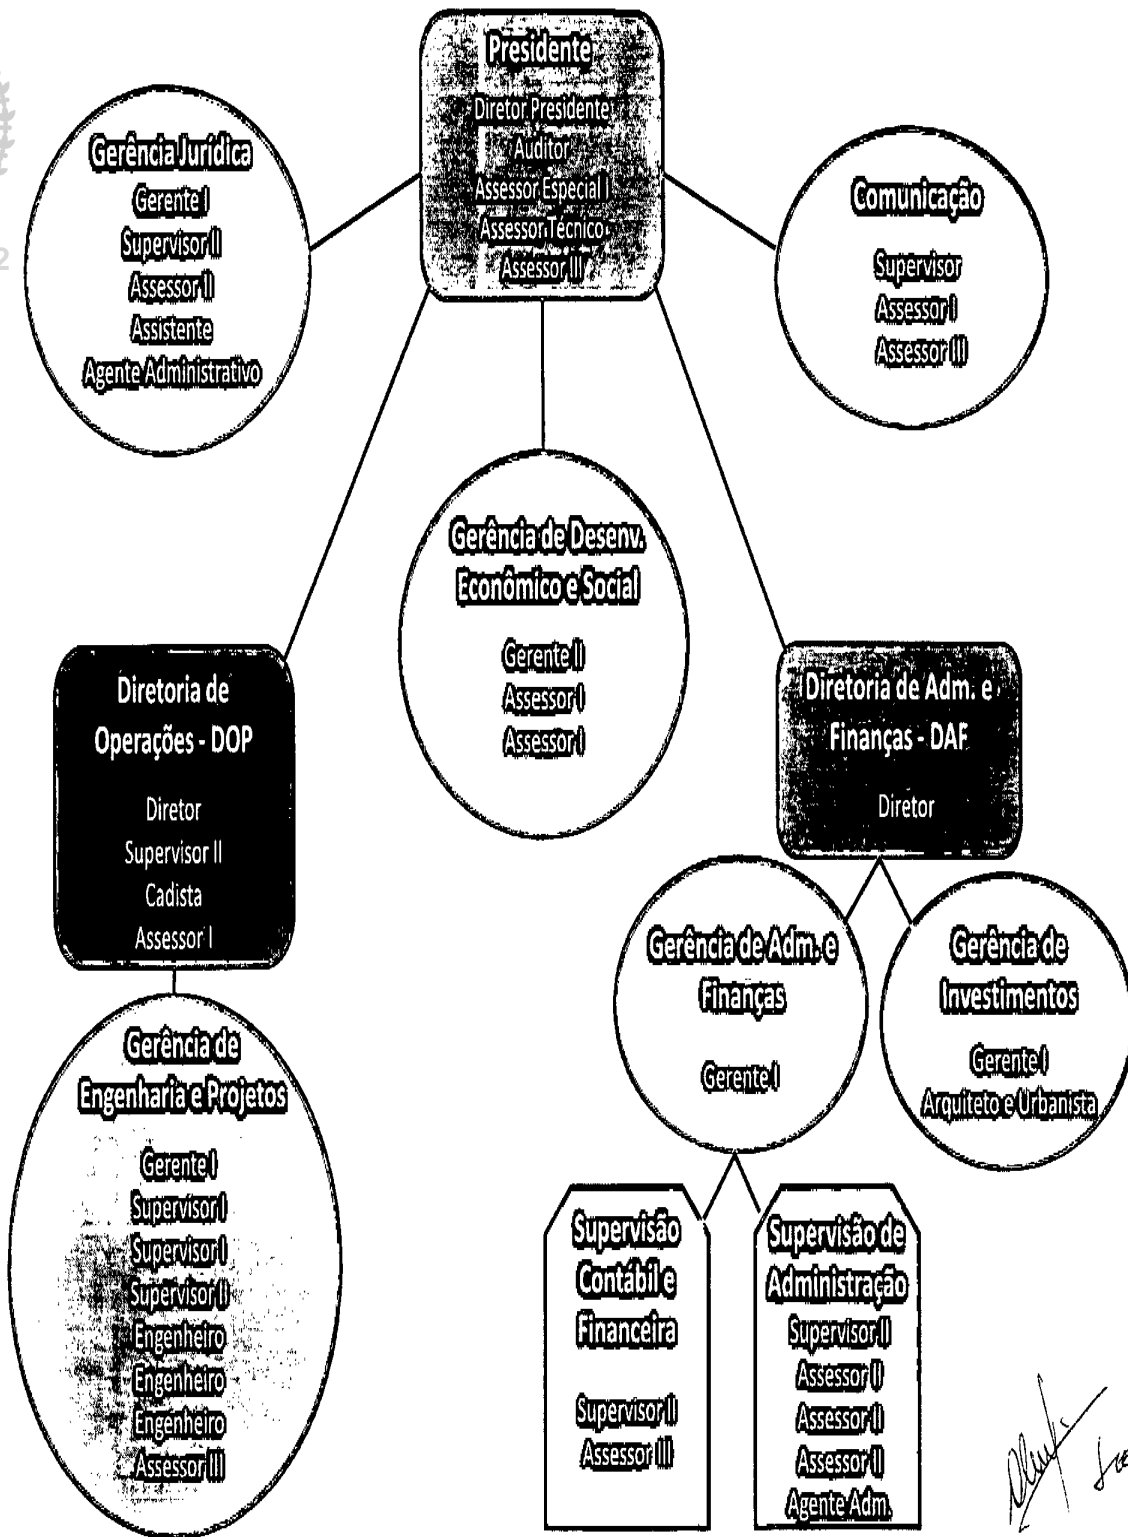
Presidente
Diretor Presidente
Auditor
Assessor Especial I
Assessor Técnico
Assessor III

Gerência Jurídica
Gerente I
Supervisor II
Assessor II
Assistente
Agente Administrativo

Comunicação
Supervisor
Assessor I
Assessor III

Gerência de Desenv. Econômico e Social
Gerente II
Assessor I
Assessor I

Diretoria de Operações - DOP
Diretor
Supervisor II
Cadista
Assessor I

Diretoria de Adm. e Finanças - DAF
Diretor

Gerência de Adm. e Finanças
Gerente I

Gerência de Investimentos
Gerente I
Arquiteto e Urbanista

Gerência de Engenharia e Projetos
Gerente I
Supervisor I
Supervisor I
Supervisor II
Engenheiro
Engenheiro
Engenheiro
Assessor III

Supervisão Contábil e Financeira
Supervisor II
Assessor III

Supervisão de Administração
Supervisor II
Assessor II
Assessor II
Assessor II
Agente Adm.

2